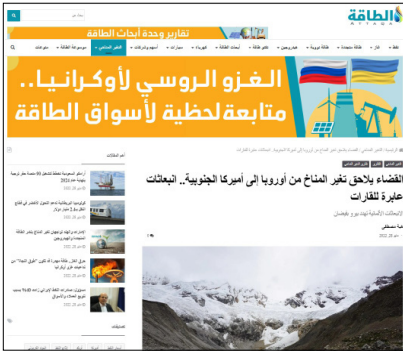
الطاقة
ATTAQA

تقارير وحدة أبحاث الطاقة

نفط | غاز | طاقة نووية | طاقة متجددة | كهرباء | تغير المناخ | أبحاث الطاقة | سيارات | أسهم وشركات | التغير المناخي | موسوعة الطاقة | مقالات

الغزو الروسي لأوكرانيا..
متابعة لحظية لأسواق الطاقة

التغير المناخي

القضاء يلاحق تغير المناخ من أوروبا إلى أمريكا الجنوبية.. انبعاثات عابرة للقارات

الانبعاثات الألمانية تهدد بيرو بالفيضان

مايو 2022

أهم المقالات

2021

تابعنا